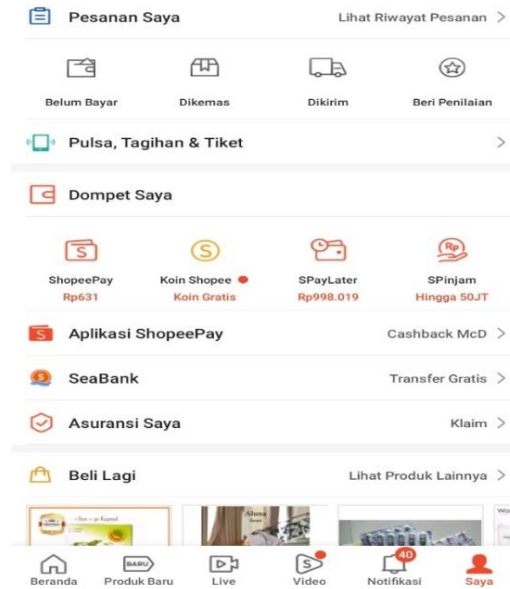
Pesanan Saya
Lihat Riwayat Pesanan >

Belum Bayar
Dikemas
Dikirim
Beri Penilaian

Pulsa, Tagihan & Tiket >

Dompet Saya

ShopeePay
Rp631
Koin Shopee
Koin Gratis
SPayLater
Rp998.019
SPinjam
Hingga 50JT

Aplikasi ShopeePay
Cashback McD >

SeaBank
Transfer Gratis >

Asuransi Saya
Klaim >

Beli Lagi
Lihat Produk Lainnya >

Aluna

BARU
40

Beranda
Produk Baru
Live
Video
Notifikasi
Saya